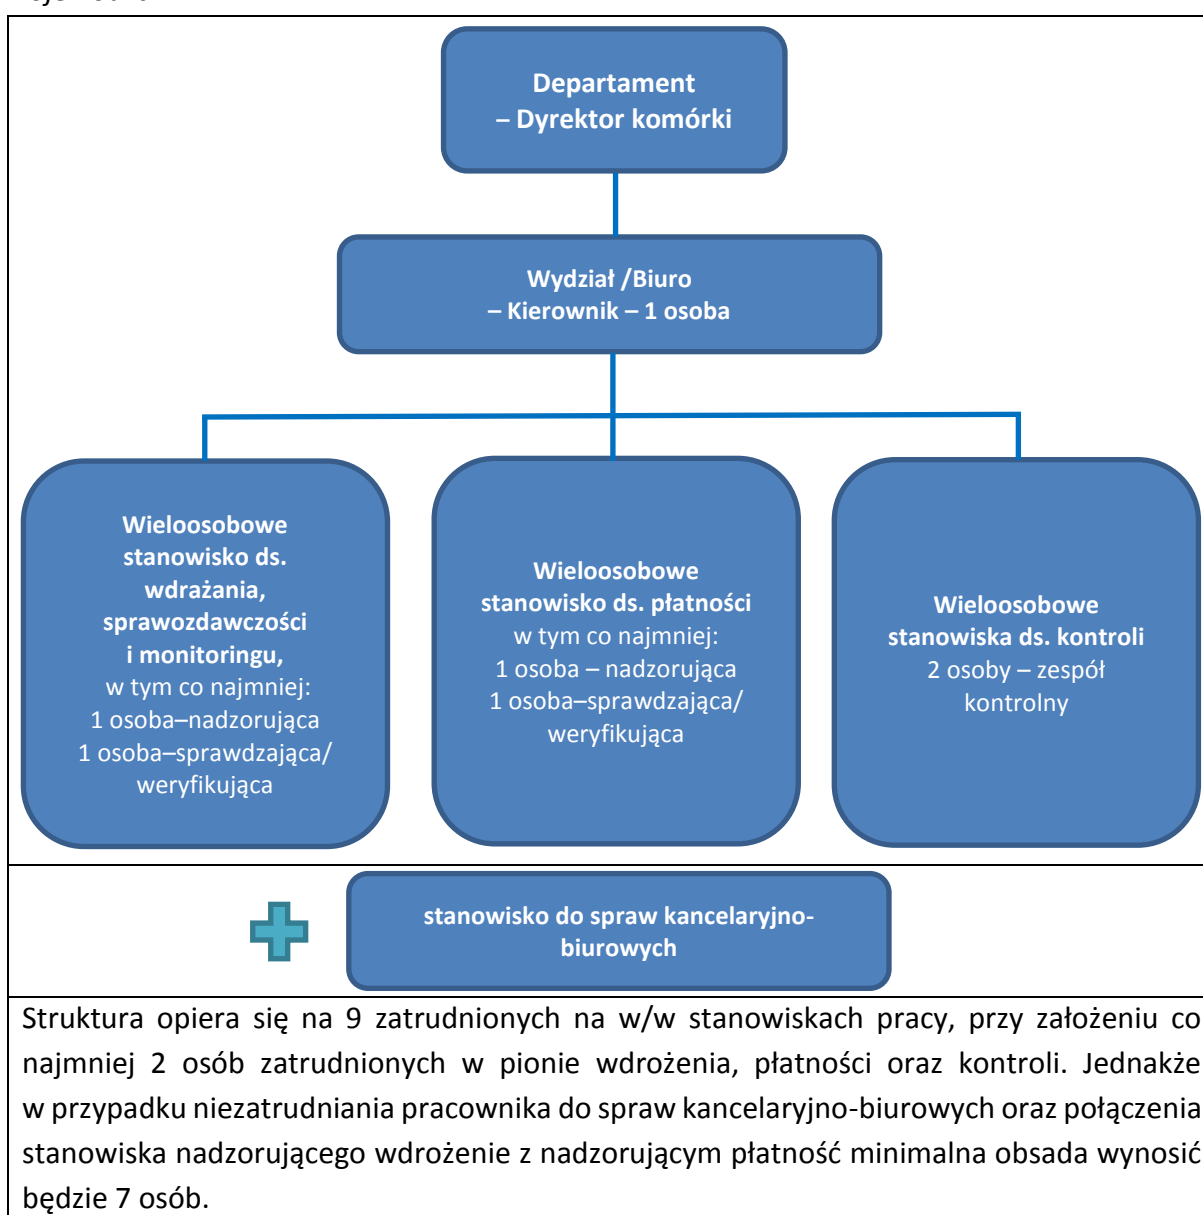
Departament
– Dyrektor komórki

Wydział /Biuro
– Kierownik – 1 osoba

Wieloosobowe stanowisko ds. wdrażania, sprawozdawczości i monitoringu, w tym co najmniej: 1 osoba–nadzorująca 1 osoba–sprawdzająca/ weryfikująca

Wieloosobowe stanowisko ds. płatności w tym co najmniej: 1 osoba – nadzorująca 1 osoba–sprawdzająca/ weryfikująca

Wieloosobowe stanowiska ds. kontroli 2 osoby – zespół kontrolny

stanowisko do spraw kancelaryjno-biurowych

Struktura opiera się na 9 zatrudnionych na w/w stanowiskach pracy, przy założeniu co najmniej 2 osób zatrudnionych w pionie wdrożenia, płatności oraz kontroli. Jednakże w przypadku niezatrudniania pracownika do spraw kancelaryjno-biurowych oraz połączenia stanowiska nadzorującego wdrożenie z nadzorującym płatność minimalna obsada wynosić będzie 7 osób.